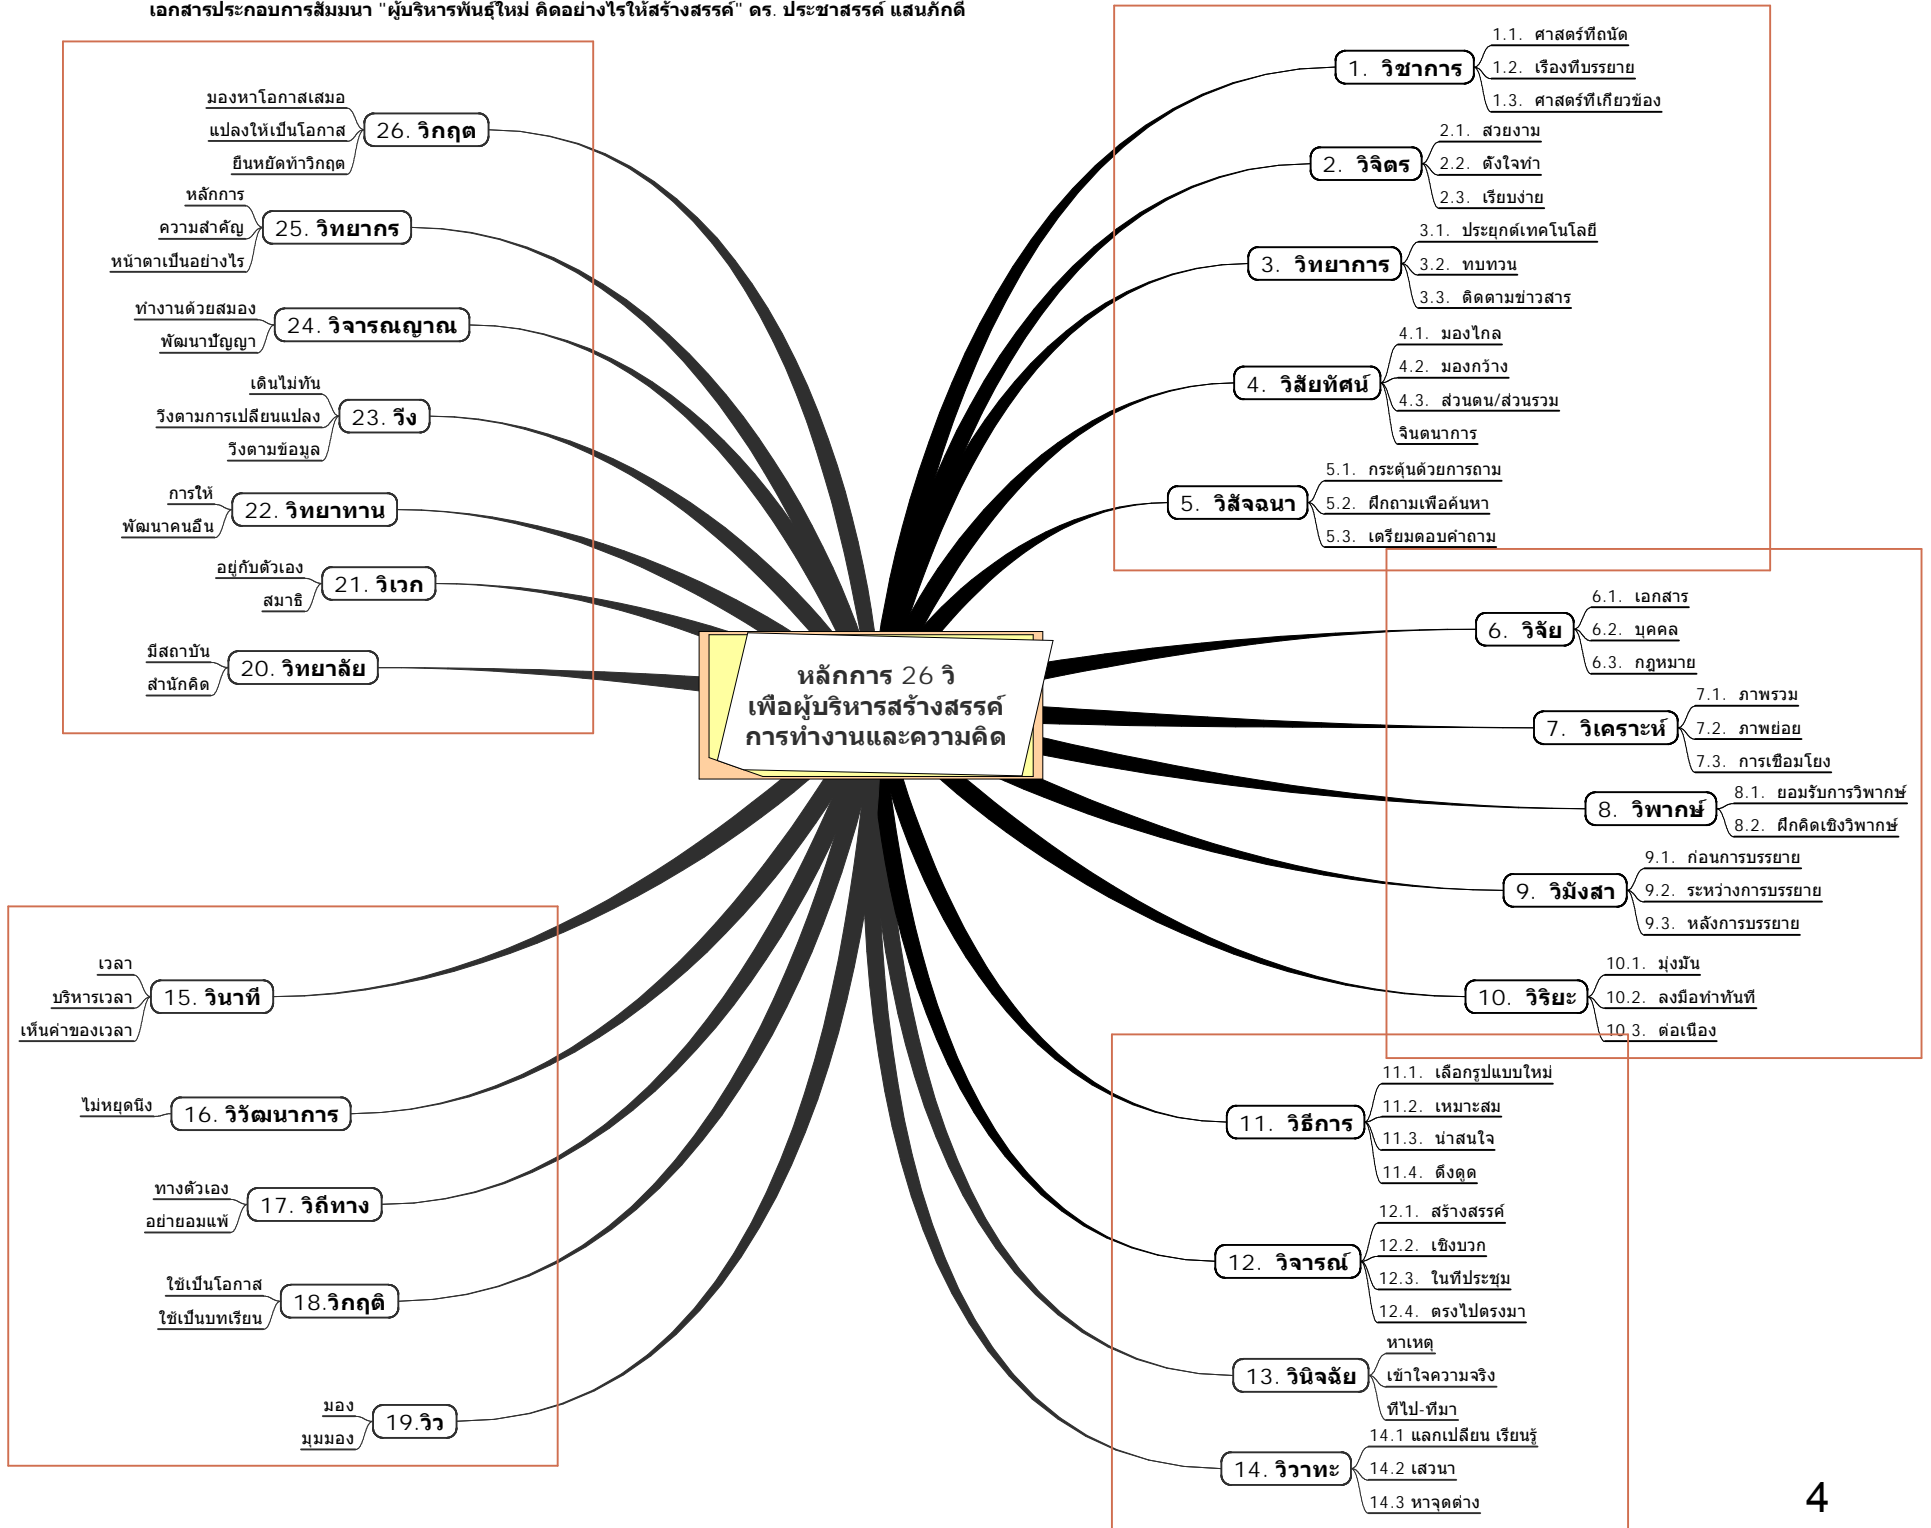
เอกสารประกอบการสัมมนา "ผู้บริหารพันธุ์ใหม่ คิดอย่างไรให้สร้างสรรค์" ดร. ประชาสรรค์ แสนภักดี

หลักการ 26 วิ
เพื่อผู้บริหารสร้างสรรค์
การทำงานและความคิด

1. วิชาการ
1.1. ศาสตร์ที่ถนัด
1.2. เรื่องที่บรรยาย
1.3. ศาสตร์ที่เกี่ยวข้อง

2. วิจิตร
2.1. สวยงาม
2.2. ตั้งใจทำ
2.3. เรียบง่าย

3. วิทยาการ
3.1. ประยุกต์เทคโนโลยี
3.2. ทบทวน
3.3. ติดตามข่าวสาร

4. วิสัยทัศน์
4.1. มองไกล
4.2. มองกว้าง
4.3. ส่วนตน/ส่วนรวม
จินตนาการ

5. วิสัจฉนา
5.1. กระตุ้นด้วยการถาม
5.2. ฝึกถามเพื่อค้นหา
5.3. เตรียมตอบคำถาม

6. วิจัย
6.1. เอกสาร
6.2. บุคคล
6.3. กฎหมาย

7. วิเคราะห์
7.1. ภาพรวม
7.2. ภาพย่อย
7.3. การเชื่อมโยง

8. วิพากษ์
8.1. ยอมรับการวิพากษ์
8.2. ฝึกคิดเชิงวิพากษ์

9. วิมังสา
9.1. ก่อนการบรรยาย
9.2. ระหว่างการบรรยาย
9.3. หลังการบรรยาย

10. วิริยะ
10.1. มุ่งมั่น
10.2. ลงมือทำทันที
10.3. ต่อเนื่อง

11. วิธีการ
11.1. เลือกรูปแบบใหม่
11.2. เหมาะสม
11.3. น่าสนใจ
11.4. ดึงดูด

12. วิจารณ์
12.1. สร้างสรรค์
12.2. เชิงบวก
12.3. ในที่ประชุม
12.4. ตรงไปตรงมา

13. วินิจฉัย
หาเหตุ
เข้าใจความจริง
ที่ไป-ที่มา

14. วิวาทะ
14.1 แลกเปลี่ยน เรียนรู้
14.2 เสวนา
14.3 หาจุดต่าง

15. วินาที
เวลา
บริหารเวลา
เห็นค่าของเวลา

16. วิวัฒนาการ
ไม่หยุดนิ่ง

17. วิถีทาง
ทางตัวเอง
อย่ายอมแพ้

18.วิกฤติ
ใช้เป็นโอกาส
ใช้เป็นบทเรียน

19.วิว
มอง
มุมมอง

20. วิทยาลัย
มีสถาบัน
สำนักคิด

21. วิเวก
อยู่กับตัวเอง
สมาธิ

22. วิทยาทาน
การให้
พัฒนาคนอื่น

23. วิ่ง
เดินไม่ทัน
วิ่งตามการเปลี่ยนแปลง
วิ่งตามข้อมูล

24. วิจารณญาณ
ทำงานด้วยสมอง
พัฒนาปัญญา

25. วิทยากร
หลักการ
ความสำคัญ
หน้าตาเป็นอย่างไร

26. วิกฤต
มองหาโอกาสเสมอ
แปลงให้เป็นโอกาส
ยืนหยัดท้าวิกฤต

4